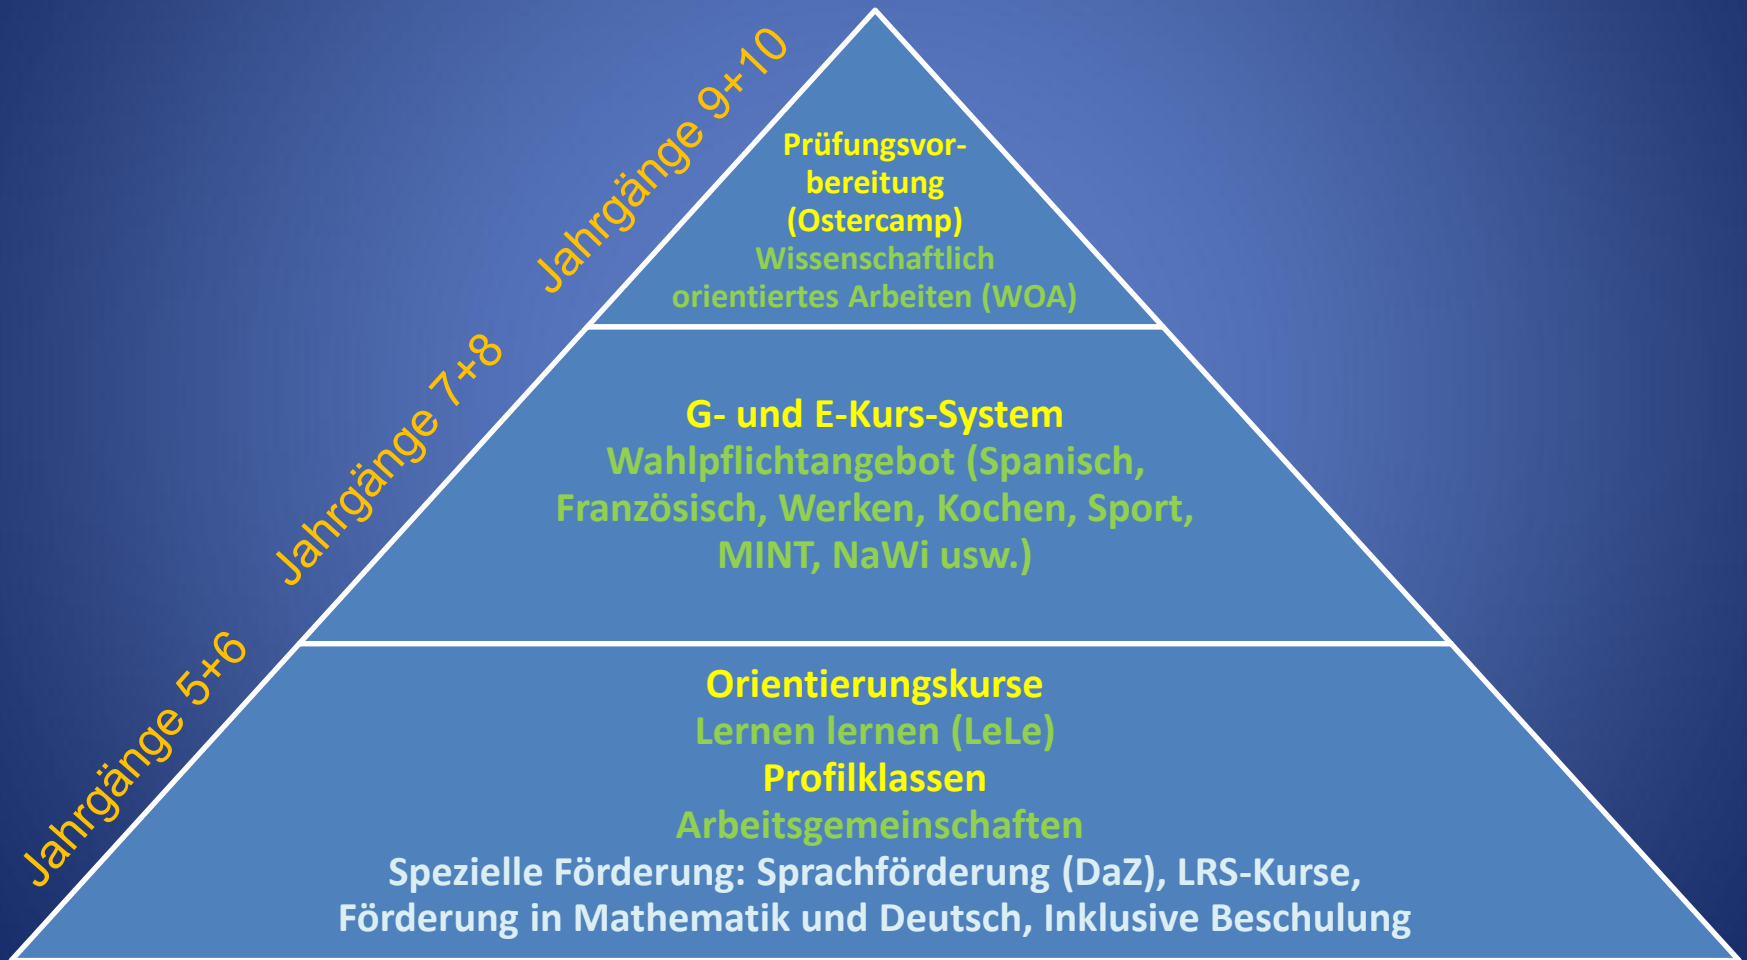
Jahrgänge 9+10

Prüfungsvorbereitung (Ostercamp)
Wissenschaftlich orientiertes Arbeiten (WOA)

Jahrgänge 7+8

G- und E-Kurs-System
Wahlpflichtangebot (Spanisch, Französisch, Werken, Kochen, Sport, MINT, NaWi usw.)

Jahrgänge 5+6

Orientierungskurse
Lernen lernen (LeLe)
Profilklassen
Arbeitsgemeinschaften
Spezielle Förderung: Sprachförderung (DaZ), LRS-Kurse, Förderung in Mathematik und Deutsch, Inklusive Beschulung